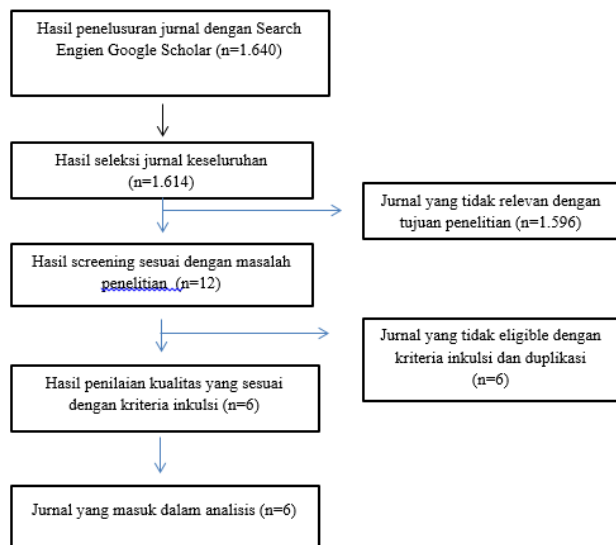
Hasil penelusuran jurnal dengan Search Engien Google Scholar (n=1.640)

Hasil seleksi jurnal keseluruhan (n=1.614)

Jurnal yang tidak relevan dengan tujuan penelitian (n=1.596)

Hasil screening sesuai dengan masalah penelitian (n=12)

Jurnal yang tidak eligible dengan kriteria inkulsi dan duplikasi (n=6)

Hasil penilaian kualitas yang sesuai dengan kriteria inkulsi (n=6)

Jurnal yang masuk dalam analisis (n=6)